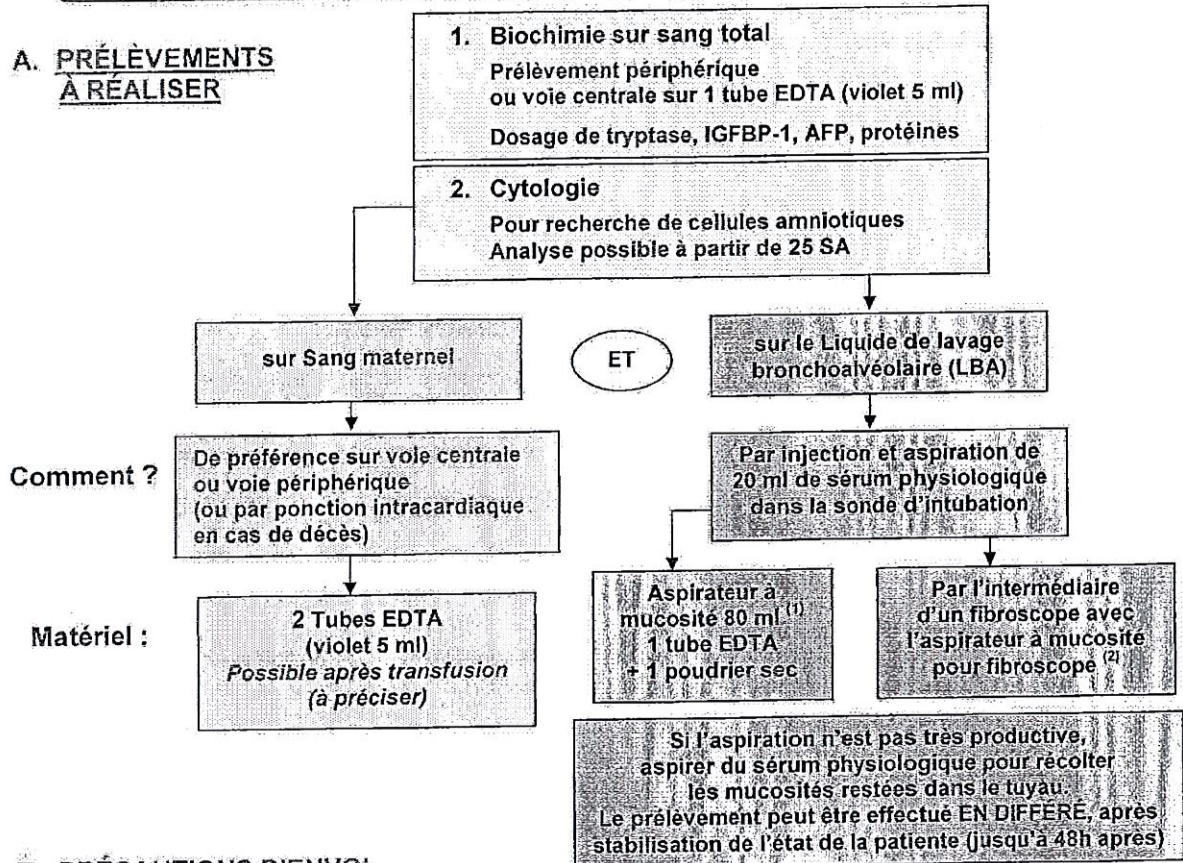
A. PRÉLÈVEMENTS À RÉALISER

1. Biochimie sur sang total
Prélèvement périphérique ou voie centrale sur 1 tube EDTA (violet 5 ml)
Dosage de tryptase, IGFBP-1, AFP, protéines

2. Cytologie
Pour recherche de cellules amniotiques
Analyse possible à partir de 25 SA

sur Sang maternel

ET

sur le Liquide de lavage bronchoalvéolaire (LBA)

Comment ?

De préférence sur voie centrale ou voie périphérique (ou par ponction intracardiaque en cas de décès)

Par injection et aspiration de 20 ml de sérum physiologique dans la sonde d'intubation

Matériel :

2 Tubes EDTA (violet 5 ml)
Possible après transfusion (à préciser)

Aspirateur à mucosité 80 ml $^{(1)}$
1 tube EDTA
+ 1 poudrier sec

Par l'intermédiaire d'un fibroscope avec l'aspirateur à mucosité pour fibroscope $^{(2)}$

Si l'aspiration n'est pas très productive, aspirer du sérum physiologique pour récolter les mucosités restées dans le tuyau.
Le prélèvement peut être effectué EN DIFFÉRÉ, après stabilisation de l'état de la patiente (jusqu'à 48h après)

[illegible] PRÉCAUTIONS D'ENVOI